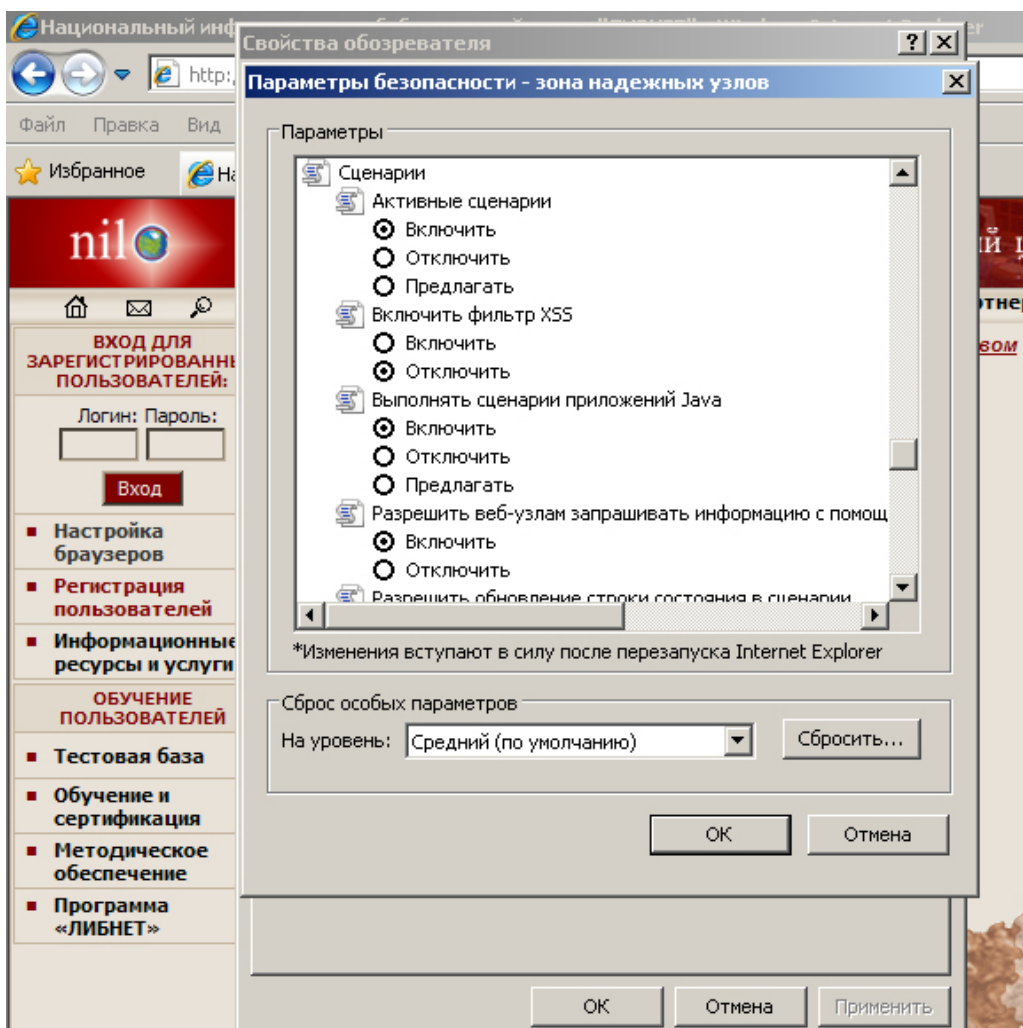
Национальный инф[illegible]
Свойства обозревателя
? X
http:
Параметры безопасности - зона надежных узлов
X
Файл Правка Вид
Избранное На
nil
й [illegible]
отнер
вом

ВХОД ДЛЯ ЗАРЕГИСТРИРОВАННЫ ПОЛЬЗОВАТЕЛЕЙ:
Логин: Пароль:
Вход
Настройка браузеров
Регистрация пользователей
Информационные ресурсы и услуги
ОБУЧЕНИЕ ПОЛЬЗОВАТЕЛЕЙ
Тестовая база
Обучение и сертификация
Методическое обеспечение
Программа «ЛИБНЕТ»

Параметры
Сценарии
Активные сценарии
Включить
Отключить
Предлагать
Включить фильтр XSS
Включить
Отключить
Выполнять сценарии приложений Java
Включить
Отключить
Предлагать
Разрешить веб-узлам запрашивать информацию с помощ
Включить
Отключить
Разрешить обновление строки состояния в сценарии
*Изменения вступают в силу после перезапуска Internet Explorer
Сброс особых параметров
На уровень: Средний (по умолчанию)
Сбросить...
ОК
Отмена
ОК
Отмена
Применить